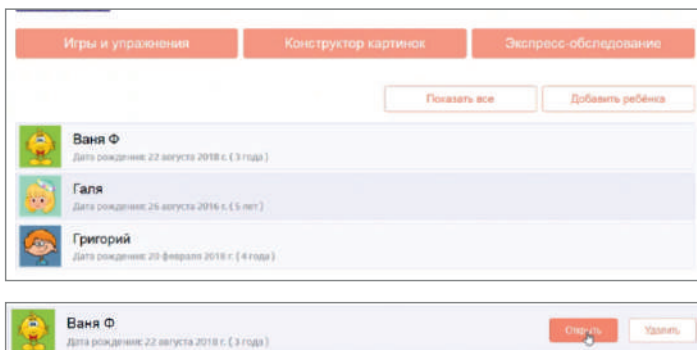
Игры и упражнения

Конструктор картинок

Экспресс-обследование

Показать все

Добавить ребёнка

Ваня Ф
Дата рождения: 22 августа 2018 г. ( 3 года )

Галя
Дата рождения: 26 августа 2016 г. ( 5 лет )

Григорий
Дата рождения: 20 февраля 2018 г. ( 4 года )

Ваня Ф
Дата рождения: 22 августа 2018 г. ( 3 года )

Открыть

Удалить